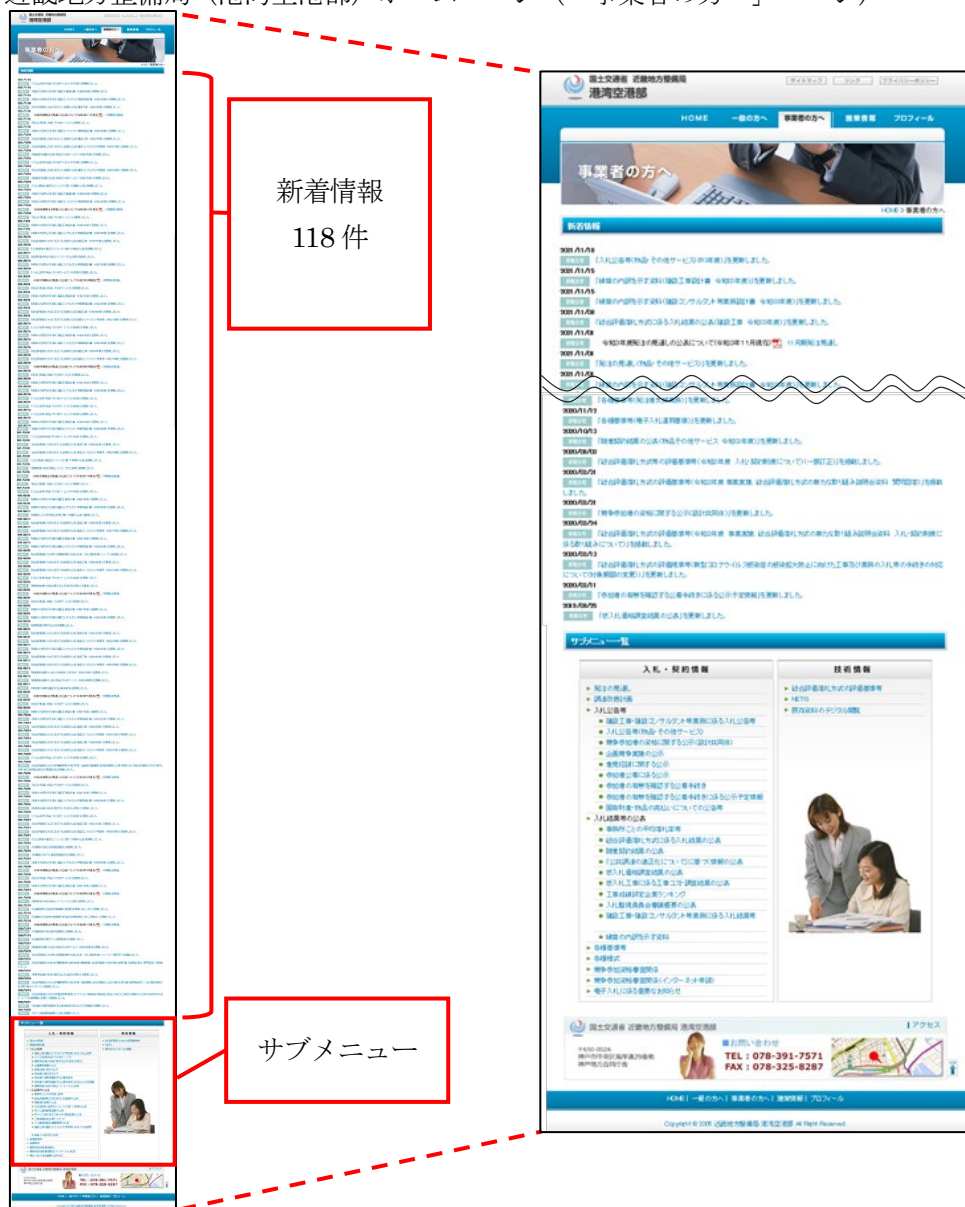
近畿地方整備局（港湾空港部）ホームページ（「事業者の方へ」ページ）

新着情報
118 件

サブメニュー

国土交通省 近畿地方整備局
港湾空港部

サイトマップ　リンク　プライバシーポリシー

HOME　一般の方へ　事業者の方へ　施策情報　プロフィール

事業者の方へ

HOME > 事業者の方へ

新着情報

2021/11/8
「入札公告等(物品・その他サービス)(令和3年度)」を更新しました。
2021/11/5
「積算の内訳を示す資料(施設工事設計書 令和3年度)」を更新しました。
2021/11/5
「積算の内訳を示す資料(建設コンサルタント業務設計書 令和3年度)」を更新しました。
2021/11/8
「総合評価落札方式に係る入札結果の公表(施設工事 令和3年度)」を更新しました。
2021/11/8
令和3年度発注の見通しの公表について(令和3年11月適用) 11月期発注見通し
2021/11/8
「発注の見通し(物品・その他サービス)」を更新しました。
2021/11/8

「各種様式(電子入札運用関係)」を更新しました。
2020/11/12
「各種様式(電子入札運用関係)」を更新しました。
2020/10/13
「随意契約結果の公表(物品その他サービス 令和2年度)」を更新しました。
2020/10/
「総合評価落札方式の評価基準等(令和2年度 入札・契約制度について(一部改正))」を掲載しました。
2020/09/28
「総合評価落札方式の評価基準等(令和2年度 事業実施、総合評価落札方式の新たな取り組み説明会資料 質問回答)」を掲載しました。
2020/09/28
「競争参加者の資格に関する公示(設計共同体)」を更新しました。
2020/09/04
「総合評価落札方式の評価基準等(令和2年度 事業実施、総合評価落札方式の新たな取り組み説明会資料 入札・契約制度に係る取り組みについて)」を掲載しました。
2020/09/13
「総合評価落札方式の評価基準等(新型コロナウイルス感染症の感染拡大防止に向けた工事及び業務の入札等の手続きの対応について(対象期間の変更))」を更新しました。
2020/08/11
「参加者の有無を確認する公募手続きに係る公示予定情報」を更新しました。
2019/06/25
「低入札価格調査結果の公表」を更新しました。

サブメニュー一覧

入札・契約情報
・発注の見通し
・調達計画情報
・入札公告等
・施設工事・建設コンサルタント業務等に係る入札公告等
・入札公告等(物品・その他サービス)
・競争参加者の資格に関する公示(設計共同体)
・公募型等実施の公示
・意見招請に関する公示
・参加者公募に係る公示
・参加者の有無を確認する公募手続き
・参加者の有無を確認する公募手続きに係る公示予定情報
・国有財産・物品の売払いについての公告等
・入札結果等の公表
・事務所ごとの予定価格等
・総合評価落札方式に係る入札結果の公表
・随意契約結果の公表
・「公共調達の適正化について」に基づく情報の公表
・低入札価格調査結果の公表
・低入札工事に係る工事コスト調査結果の公表
・工事成績評定点ランキング
・入札監視委員会審議概要の公表
・施設工事・建設コンサルタント業務等に係る入札結果等
・積算の内訳を示す資料
・各種基準等
・各種様式
・競争参加資格審査関係
・競争参加資格審査関係(インターネット申請)
・電子入札による重要なお知らせ

技術情報
・総合評価落札方式の評価基準等
・NETIS
・既存資料のデジタル閲覧

国土交通省 近畿地方整備局 港湾空港部
〒650-0024
神戸市中央区海岸通29番地
神戸地方合同庁舎
お問い合わせ
TEL：078-391-7571
FAX：078-325-8287
アクセス

HOME | 一般の方へ | 事業者の方へ | 施策情報 | プロフィール

Copyright © 2005 近畿地方整備局 港湾空港部 All Right Reserved.